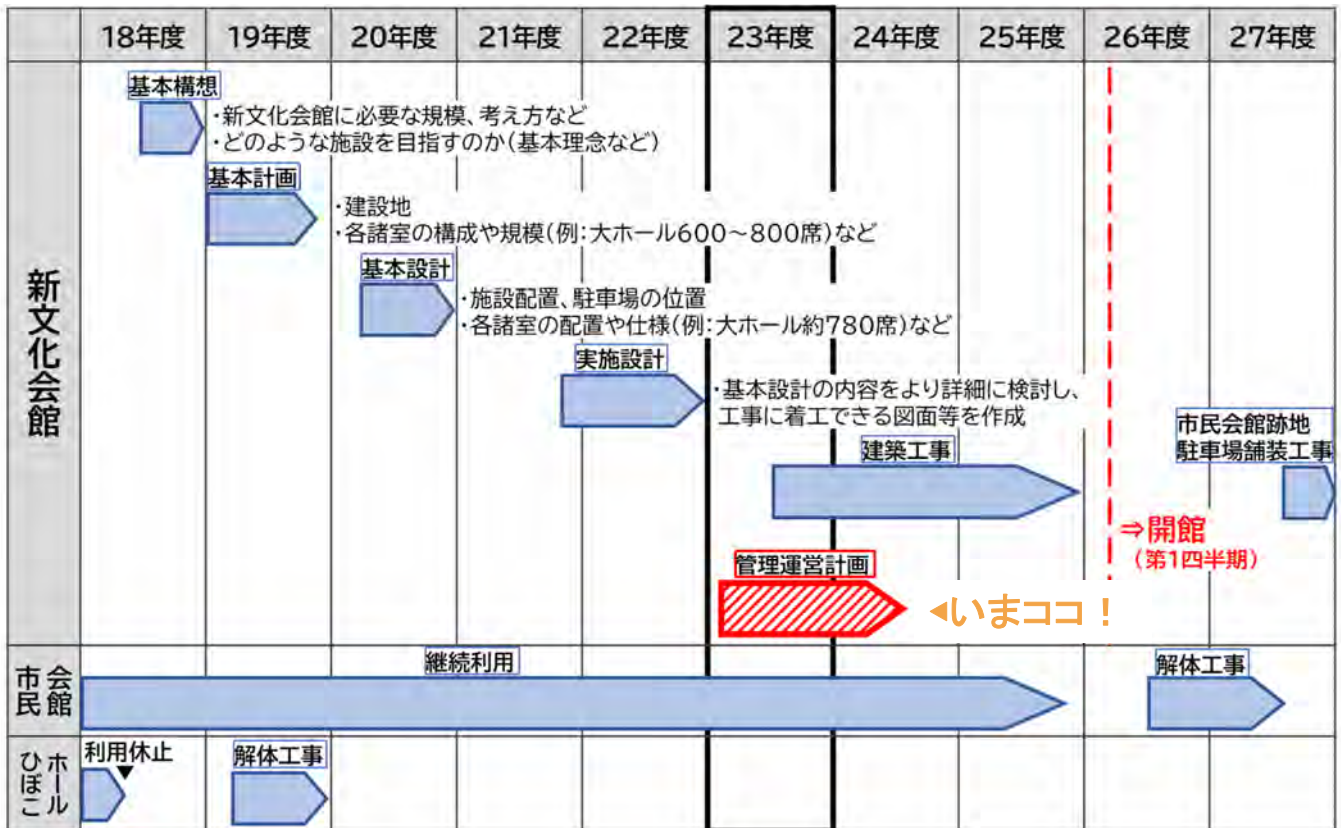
| | 18年度 | 19年度 | 20年度 | 21年度 | 22年度 | 23年度 | 24年度 | 25年度 | 26年度 | 27年度 |
|---|---|---|---|---|---|---|---|---|---|---|

新文化会館

基本構想
・新文化会館に必要な規模、考え方など
・どのような施設を目指すのか(基本理念など)

基本計画
・建設地
・各諸室の構成や規模(例:大ホール600～800席)など

基本設計
・施設配置、駐車場の位置
・各諸室の配置や仕様(例:大ホール約780席)など

実施設計
・基本設計の内容をより詳細に検討し、工事に着工できる図面等を作成

建築工事

市民会館跡地 駐車場舗装工事

⇒開館
(第1四半期)

管理運営計画

◂いまココ！

市民会館

継続利用

解体工事

ひぼこホール

利用休止

解体工事